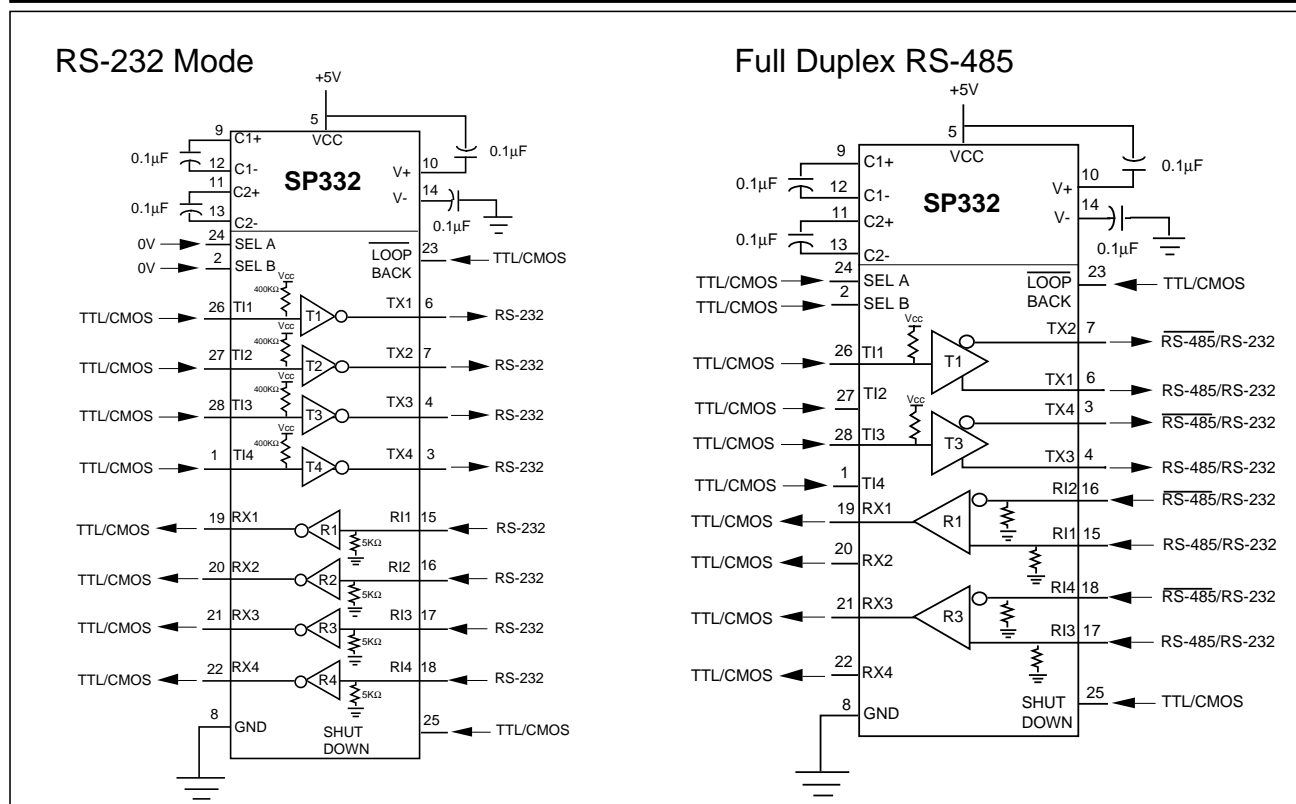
RS-232 Mode

+5V
5
VCC
9
C1+
0.1μF
12
C1-
11
C2+
0.1μF
13
C2-
SP332
10
V+
0.1μF
14
V-
0.1μF
0V
24
SEL A
0V
2
SEL B
$\overline{LOOP}$
BACK
23
TTL/CMOS
Vcc
400KΩ
TTL/CMOS
26
TI1
T1
TX1
6
RS-232
Vcc
400KΩ
TTL/CMOS
27
TI2
T2
TX2
7
RS-232
Vcc
400KΩ
TTL/CMOS
28
TI3
T3
TX3
4
RS-232
Vcc
400KΩ
TTL/CMOS
1
TI4
T4
TX4
3
RS-232
TTL/CMOS
19
RX1
R1
RI1
15
RS-232
5KΩ
TTL/CMOS
20
RX2
R2
RI2
16
RS-232
5KΩ
TTL/CMOS
21
RX3
R3
RI3
17
RS-232
5KΩ
TTL/CMOS
22
RX4
R4
RI4
18
RS-232
5KΩ
8
GND
SHUT
DOWN
25
TTL/CMOS

Full Duplex RS-485

+5V
5
VCC
9
C1+
0.1μF
12
C1-
11
C2+
0.1μF
13
C2-
SP332
10
V+
0.1μF
14
V-
0.1μF
TTL/CMOS
24
SEL A
TTL/CMOS
2
SEL B
$\overline{LOOP}$
BACK
23
TTL/CMOS
Vcc
TTL/CMOS
26
TI1
T1
TX2
7
$\overline{RS\text{-}485}$/RS-232
TX1
6
RS-485/RS-232
TTL/CMOS
27
TI2
Vcc
TTL/CMOS
28
TI3
T3
TX4
3
$\overline{RS\text{-}485}$/RS-232
TX3
4
RS-485/RS-232
TTL/CMOS
1
TI4
RI2
16
$\overline{RS\text{-}485}$/RS-232
TTL/CMOS
19
RX1
R1
RI1
15
RS-485/RS-232
TTL/CMOS
20
RX2
RI4
18
$\overline{RS\text{-}485}$/RS-232
TTL/CMOS
21
RX3
R3
RI3
17
RS-485/RS-232
TTL/CMOS
22
RX4
8
GND
SHUT
DOWN
25
TTL/CMOS